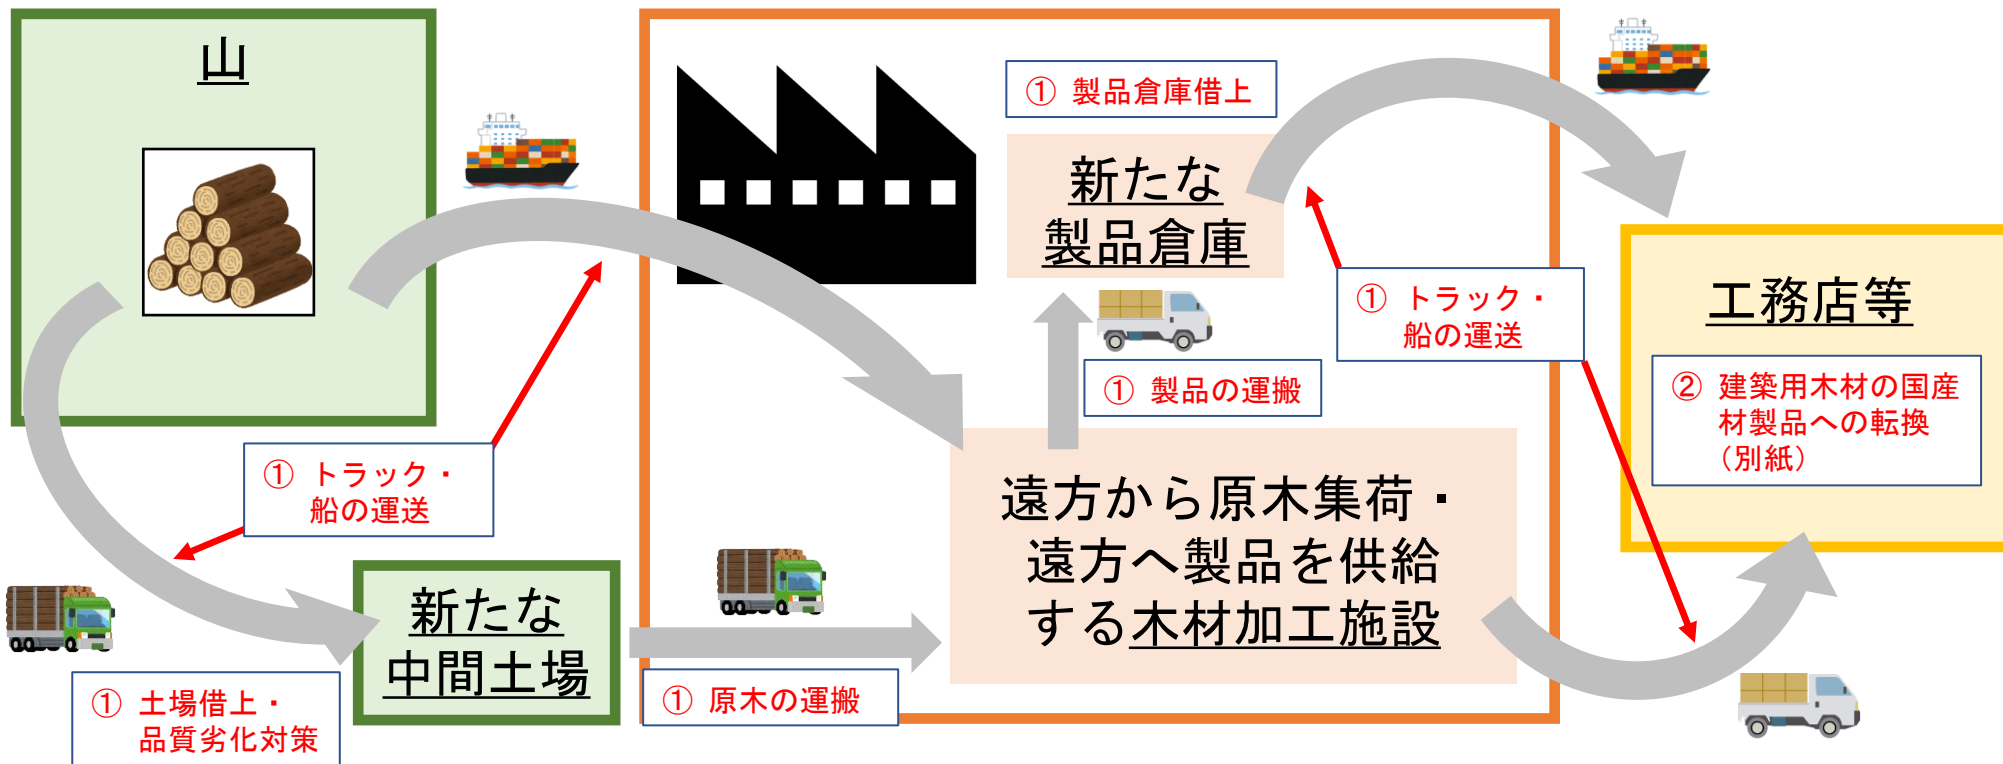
山

① 製品倉庫借上

新たな
製品倉庫

工務店等

① トラック・
船の運送

② 建築用木材の国産材製品への転換
（別紙）

① 製品の運搬

① トラック・
船の運送

遠方から原木集荷・
遠方へ製品を供給
する木材加工施設

新たな
中間土場

① 原木の運搬

① 土場借上・
品質劣化対策